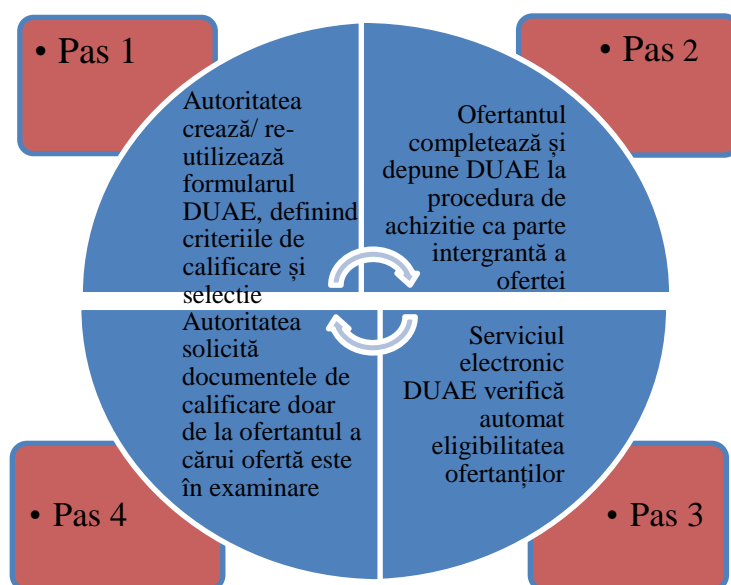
• Pas 1

• Pas 2

Autoritatea creează/ re-utilizează formularul DUAE, definind criteriile de calificare și selectie

Ofertantul completează și depune DUAE la procedura de achizitie ca parte intergrantă a ofertei

Autoritatea solicită documentele de calificare doar de la ofertantul a cărui ofertă este în examinare

Serviciul electronic DUAE verifică automat eligibilitatea ofertanților

• Pas 4

• Pas 3